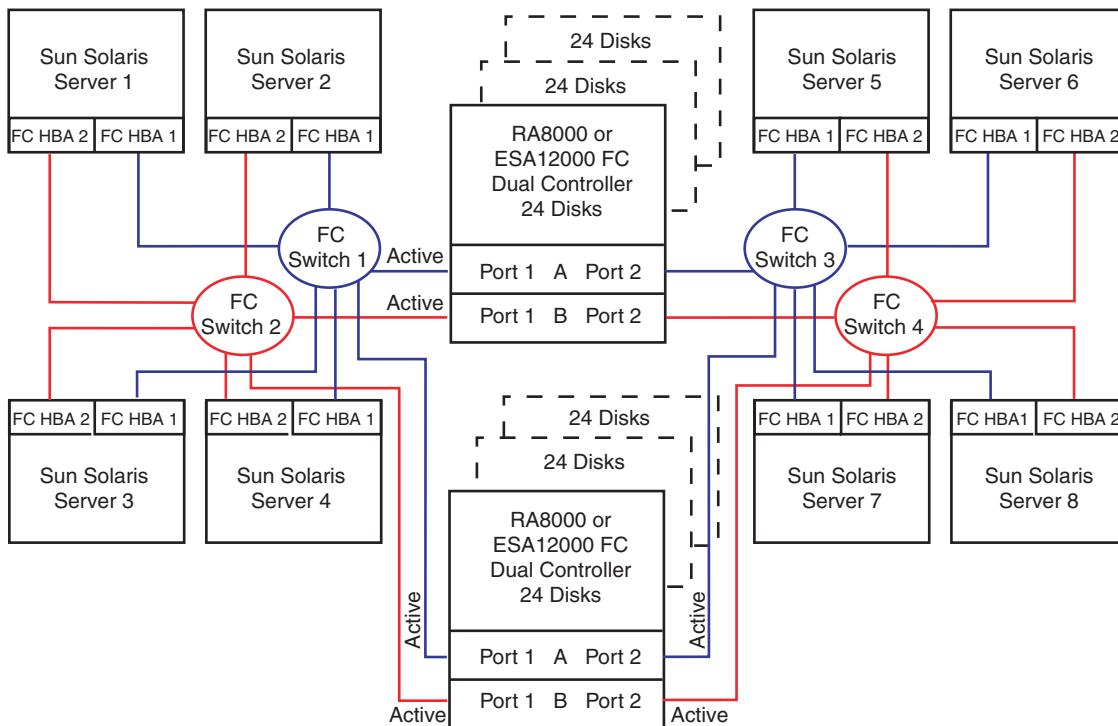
Sun Solaris Server 1
FC HBA 2
FC HBA 1

Sun Solaris Server 2
FC HBA 2
FC HBA 1

24 Disks
24 Disks
RA8000 or ESA12000 FC Dual Controller 24 Disks
Port 1 A Port 2
Port 1 B Port 2

Sun Solaris Server 5
FC HBA 1
FC HBA 2

Sun Solaris Server 6
FC HBA 1
FC HBA 2

FC Switch 1
Active
Active
FC Switch 2
FC Switch 3
FC Switch 4

FC HBA 2
FC HBA 1
Sun Solaris Server 3

FC HBA 2
FC HBA 1
Sun Solaris Server 4

24 Disks
24 Disks
RA8000 or ESA12000 FC Dual Controller 24 Disks
Active
Active
Port 1 A Port 2
Port 1 B Port 2
Active
Active

FC HBA 1
FC HBA 2
Sun Solaris Server 7

FC HBA1
FC HBA 2
Sun Solaris Server 8